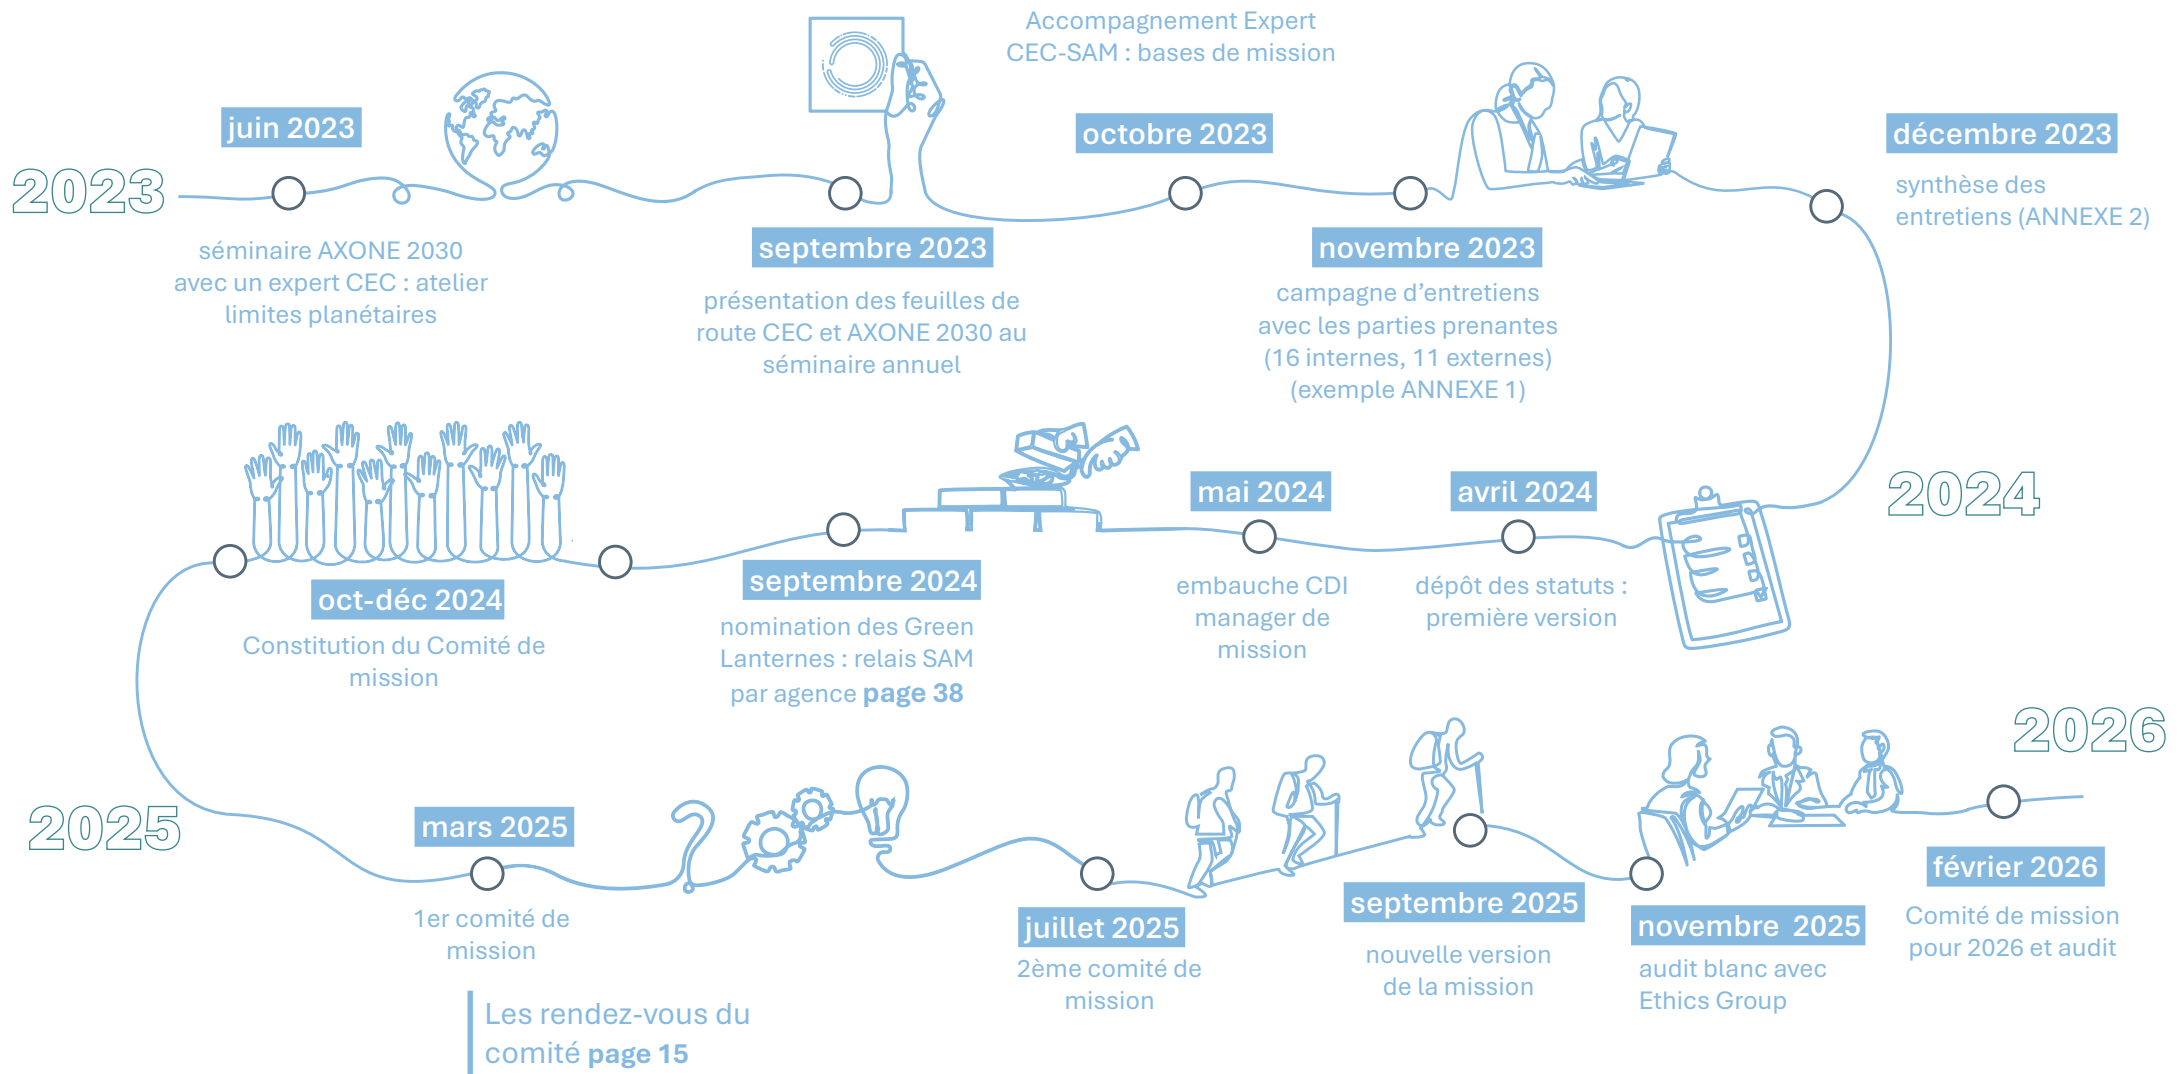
2023

juin 2023

séminaire AXONE 2030 avec un expert CEC : atelier limites planétaires

Accompagnement Expert CEC-SAM : bases de mission

septembre 2023

présentation des feuilles de route CEC et AXONE 2030 au séminaire annuel

octobre 2023

novembre 2023

campagne d'entretiens avec les parties prenantes (16 internes, 11 externes) (exemple ANNEXE 1)

décembre 2023

synthèse des entretiens (ANNEXE 2)

2024

avril 2024

dépôt des statuts : première version

mai 2024

embauche CDI manager de mission

septembre 2024

nomination des Green Lanternes : relais SAM par agence **page 38**

oct-déc 2024

Constitution du Comité de mission

2025

mars 2025

1er comité de mission

Les rendez-vous du comité **page 15**

juillet 2025

2ème comité de mission

septembre 2025

nouvelle version de la mission

novembre 2025

audit blanc avec Ethics Group

2026

février 2026

Comité de mission pour 2026 et audit